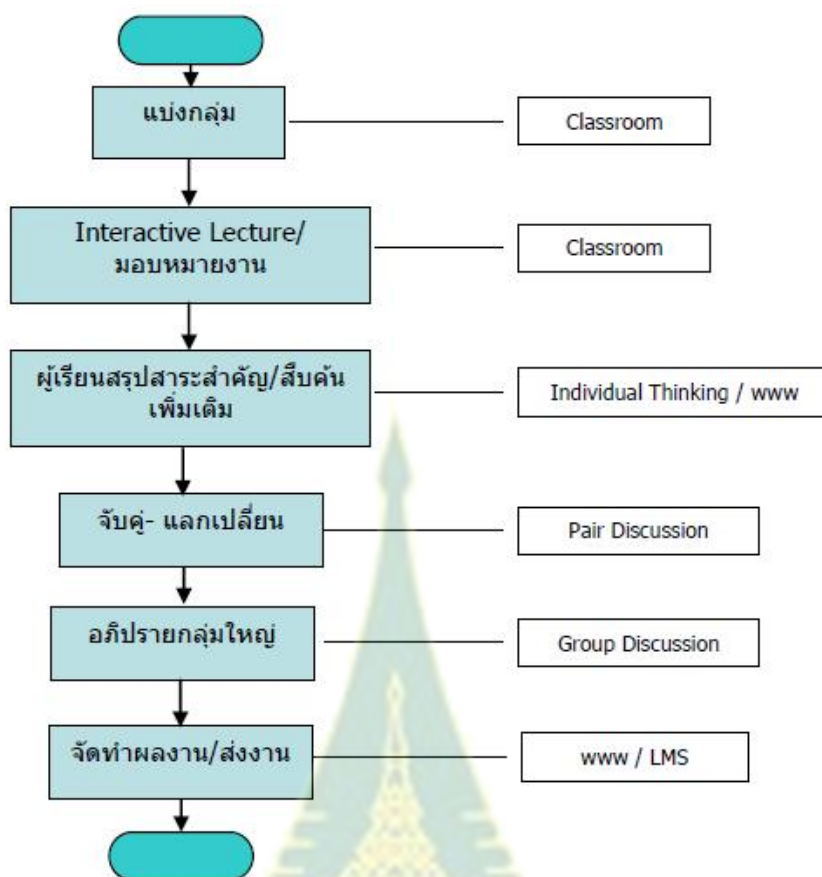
แบ่งกลุ่ม

Classroom

Interactive Lecture/ มอบหมายงาน

Classroom

ผู้เรียนสรุปสาระสำคัญ/สืบค้นเพิ่มเติม

Individual Thinking / www

จับคู่- แลกเปลี่ยน

Pair Discussion

อภิปรายกลุ่มใหญ่

Group Discussion

จัดทำผลงาน/ส่งงาน

www / LMS